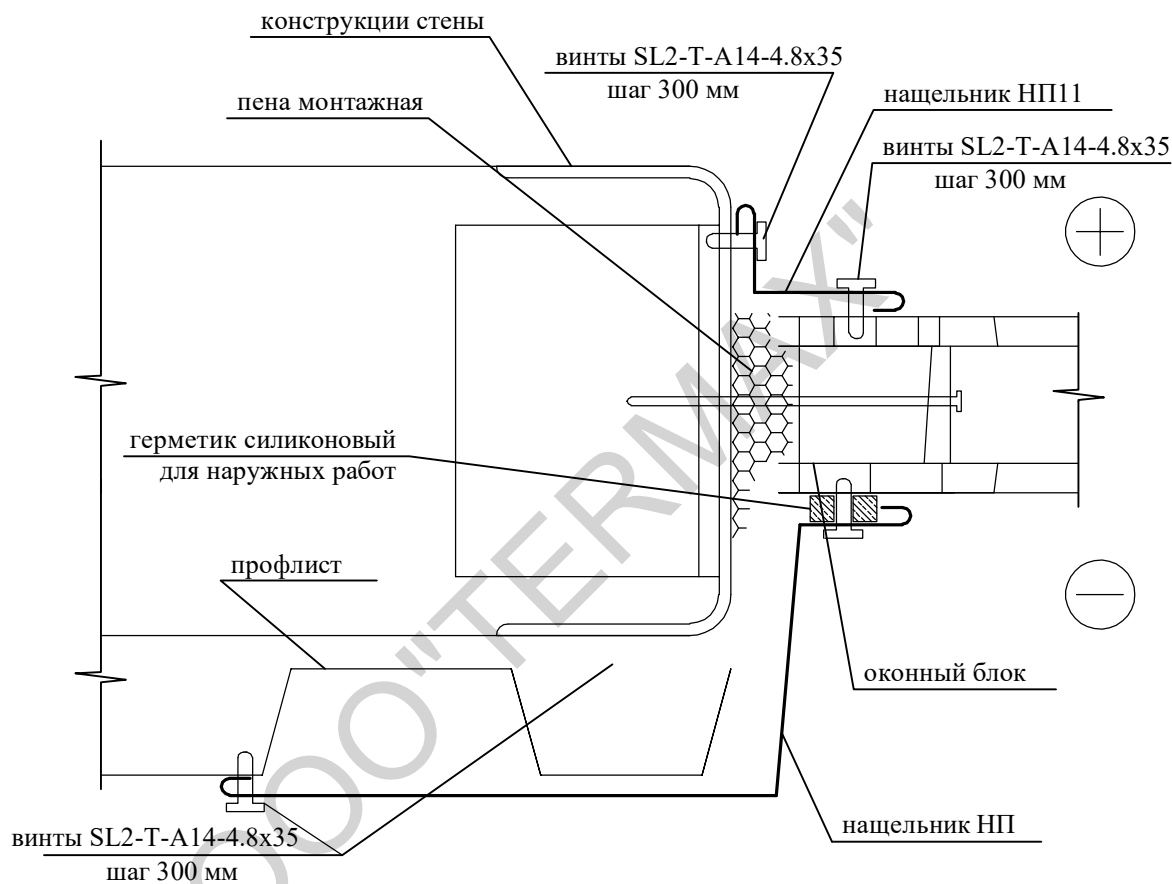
конструкции стены

винты SL2-T-A14-4.8x35
шаг 300 мм

пена монтажная

нащельник НП11

винты SL2-T-A14-4.8x35
шаг 300 мм

герметик силиконовый
для наружных работ

профлист

оконный блок

винты SL2-T-A14-4.8x35
шаг 300 мм

нащельник НП

ООО"TERMAX"